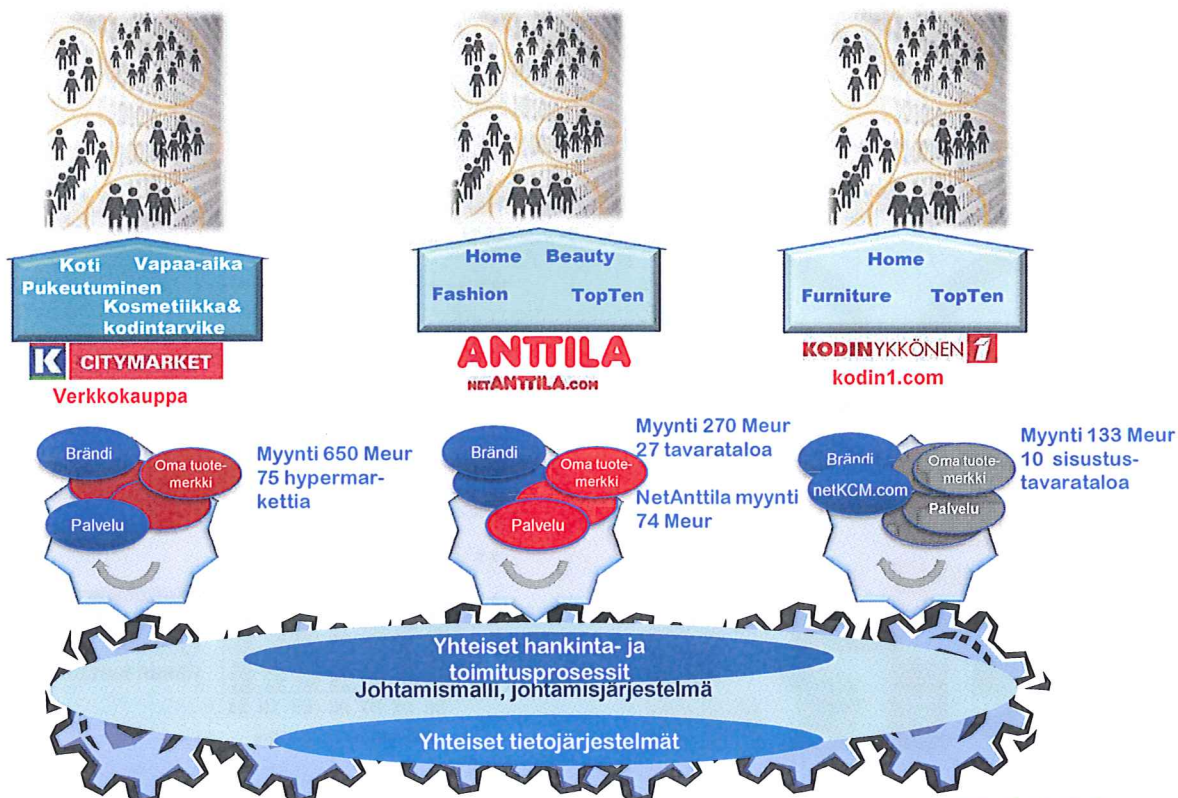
Koti Vapaa-aika
Pukeutuminen
Kosmetiikka&
kodintarvike

Home Beauty
Fashion TopTen

Home
Furniture TopTen

K CITYMARKET
Verkkokauppa

ANTTILA
NETANTTILA.COM

KODINYKKÖNEN 1
kodin1.com

Brändi
Oma tuotemerkki
Palvelu

Myynti 650 Meur
75 hypermarkettia

Brändi
Oma tuotemerkki
Palvelu

Myynti 270 Meur
27 tavarataloa

NetAnttila myynti
74 Meur

Brändi
netKCM.com
Oma tuotemerkki
Palvelu

Myynti 133 Meur
10 sisustustavarataloa

Yhteiset hankinta- ja toimitusprosessit
Johtamismalli, johtamisjärjestelmä
Yhteiset tietojärjestelmät